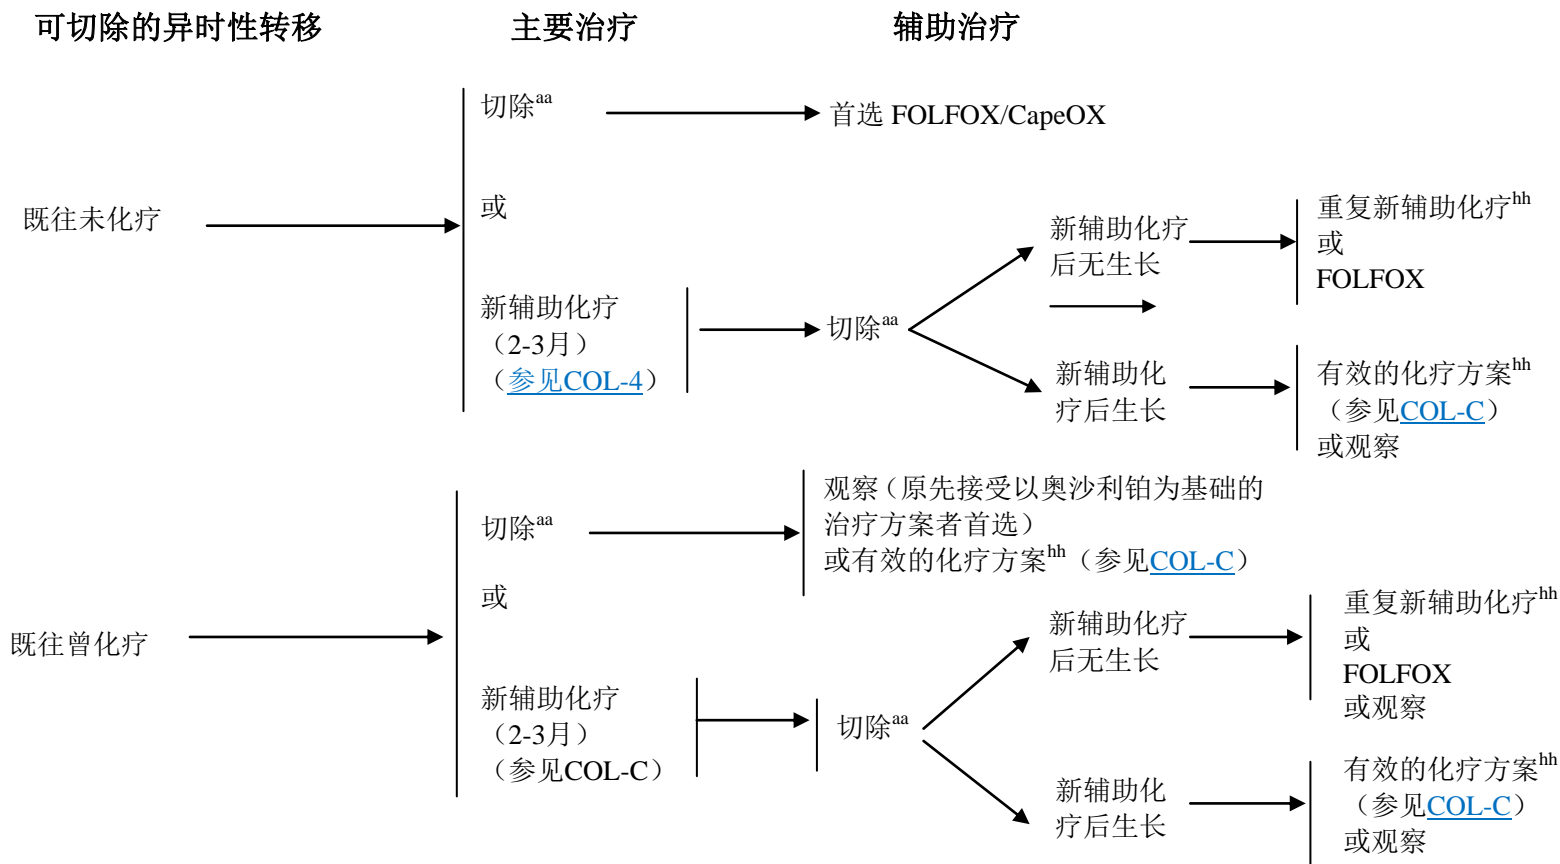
可切除的异时性转移

主要治疗

辅助治疗

既往未化疗

切除$^{aa}$

首选 FOLFOX/CapeOX

或

新辅助化疗（2-3月）（参见COL-4）

切除$^{aa}$

新辅助化疗后无生长

重复新辅助化疗$^{hh}$ 或 FOLFOX

新辅助化疗后生长

有效的化疗方案$^{hh}$（参见COL-C）或观察

既往曾化疗

切除$^{aa}$

观察（原先接受以奥沙利铂为基础的治疗方案者首选）或有效的化疗方案$^{hh}$（参见COL-C）

或

新辅助化疗（2-3月）（参见COL-C）

切除$^{aa}$

新辅助化疗后无生长

重复新辅助化疗$^{hh}$ 或 FOLFOX 或观察

新辅助化疗后生长

有效的化疗方案$^{hh}$（参见COL-C）或观察